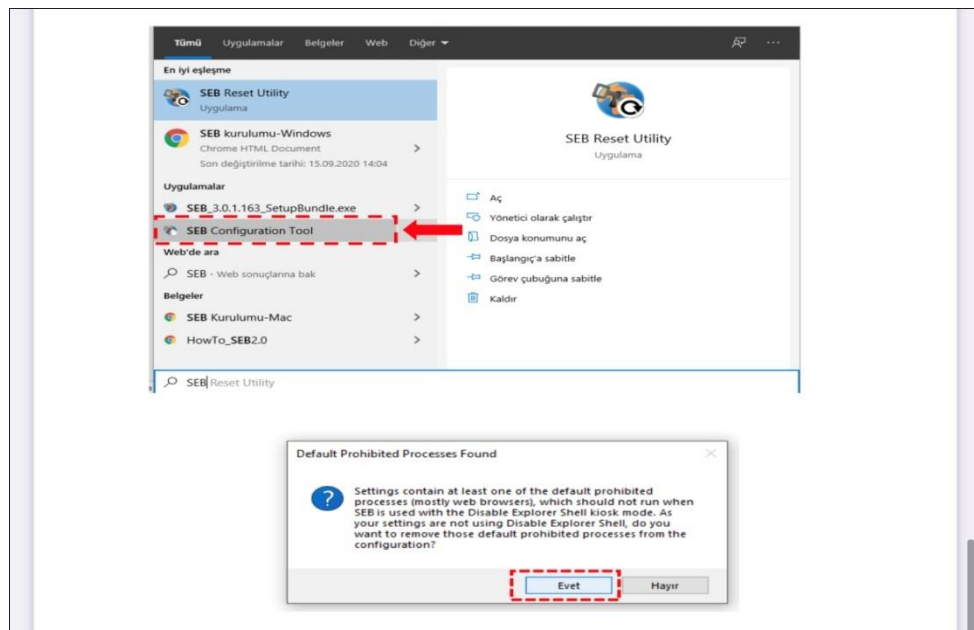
Tümü Uygulamalar Belgeler Web Diğer ▾

En iyi eşleşme

SEB Reset Utility
Uygulama

SEB kurulumu-Windows
Chrome HTML Document
Son değiştirilme tarihi: 15.09.2020 14:04

Uygulamalar

SEB_3.0.1.163_SetupBundle.exe

SEB Configuration Tool

Web'de ara

SEB - Web sonuçlarına bak

Belgeler

SEB Kurulumu-Mac

HowTo_SEB2.0

SEB Reset Utility
Uygulama

Aç
Yönetici olarak çalıştır
Dosya konumunu aç
Başlangıç'a sabitle
Görev çubuğuna sabitle
Kaldır

SEB Reset Utility

Default Prohibited Processes Found

Settings contain at least one of the default prohibited processes (mostly web browsers), which should not run when SEB is used with the Disable Explorer Shell kiosk mode. As your settings are not using Disable Explorer Shell, do you want to remove those default prohibited processes from the configuration?

Evet Hayır